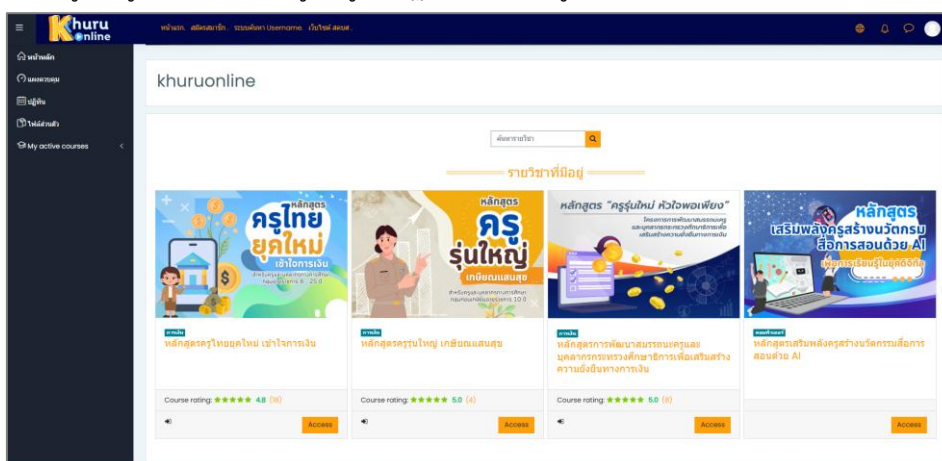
Khuru online

หน้าแรก สมัครสมาชิก ระบบค้นหา Username เว็บไซต์ สคบศ.

หน้าหลัก
แผงควบคุม
ปฏิทิน
ไฟล์ส่วนตัว
My active courses

khuruonline

ค้นหารายวิชา

รายวิชาที่มีอยู่

หลักสูตร ครูไทยยุคใหม่ เข้าใจการเงิน

การเงิน
หลักสูตรครูไทยยุคใหม่ เข้าใจการเงิน
Course rating: ★★★★★ 4.8 (18)
Access

หลักสูตร ครูรุ่นใหญ่ เกษียณแสนสุข

การเงิน
หลักสูตรครูรุ่นใหญ่ เกษียณแสนสุข
Course rating: ★★★★★ 5.0 (4)
Access

หลักสูตร "ครูรุ่นใหม่ หัวใจพอเพียง"

การเงิน
หลักสูตรการพัฒนาสมรรถนะครูและบุคลากรกระทรวงศึกษาธิการเพื่อเสริมสร้างความมั่งคั่งทางการเงิน
Course rating: ★★★★★ 5.0 (8)
Access

หลักสูตร เสริมพลังครูสร้างนวัตกรรมสื่อการสอนด้วย AI

คอมพิวเตอร์
หลักสูตรเสริมพลังครูสร้างนวัตกรรมสื่อการสอนด้วย AI
Access